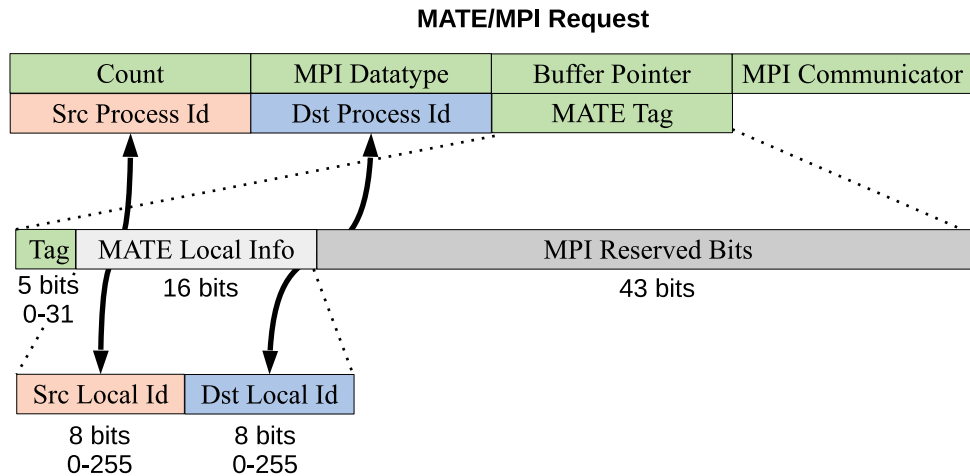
MATE/MPI Request

Count
MPI Datatype
Buffer Pointer
MPI Communicator
Src Process Id
Dst Process Id
MATE Tag

Tag
MATE Local Info
MPI Reserved Bits
5 bits
0-31
16 bits
43 bits

Src Local Id
Dst Local Id
8 bits
0-255
8 bits
0-255